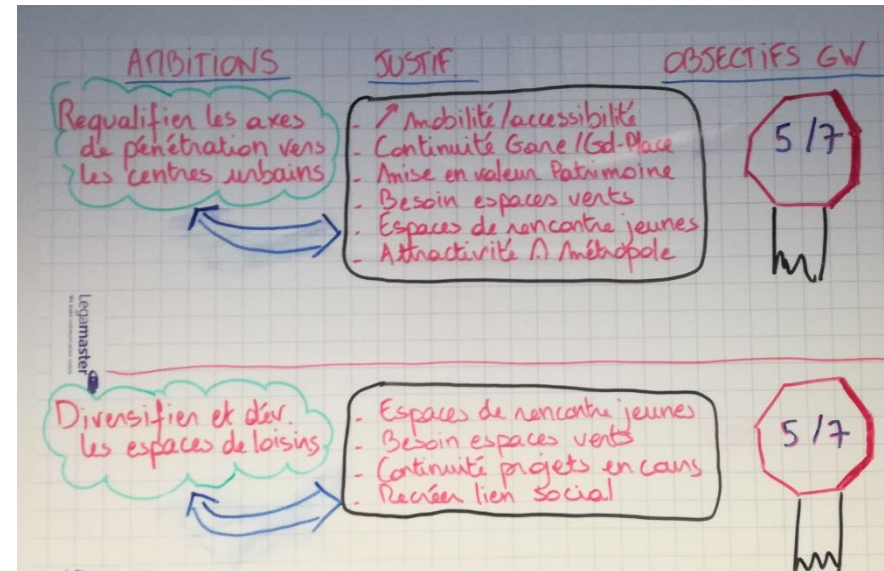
AMBITIONS

JUSTIF.

OBJECTIFS GW

Requalifier les axes de pénétration vers les centres urbains

- ↗ Mobilité/accessibilité
- Continuité Gare/Gd-Place
- Mise en valeur Patrimoine
- Besoin espaces verts
- Espaces de rencontre jeunes
- Attractivité ∩ Métropole

5/7

Legamaster

Diversifier et dév. les espaces de loisirs

- Espaces de rencontre jeunes
- Besoin espaces verts
- Continuité projets en cours
- Recréer lien social

5/7